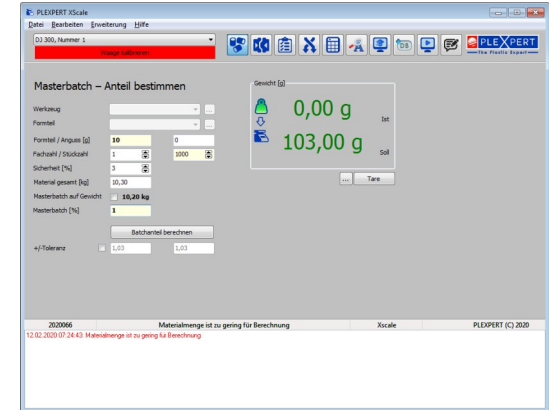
PLEXPERT XScale
Datei Bearbeiten Erweiterung Hilfe
DJ 300, Nummer 1
Waage kalibrieren
PLEXPERT
The Plastic Expert

Masterbatch – Anteil bestimmen

Gewicht [g]
0,00 g
Ist
103,00 g
Soll
... Tare

Werkzeug
Formteil
Formteil / Anguss [g] 10 0
Fachzahl / Stückzahl 1 1000
Sicherheit [%] 3
Material gesamt [kg] 10,30
Masterbatch auf Gewicht 10,20 kg
Masterbatch [%] 1
Batchanteil berechnen
+/-Toleranz 1,03 1,03

| 2020066 | Materialmenge ist zu gering für Berechnung | Xscale | PLEXPERT (C) 2020 |
|---|---|---|---|

12.02.2020 07:24:43: Materialmenge ist zu gering fur Berechnung